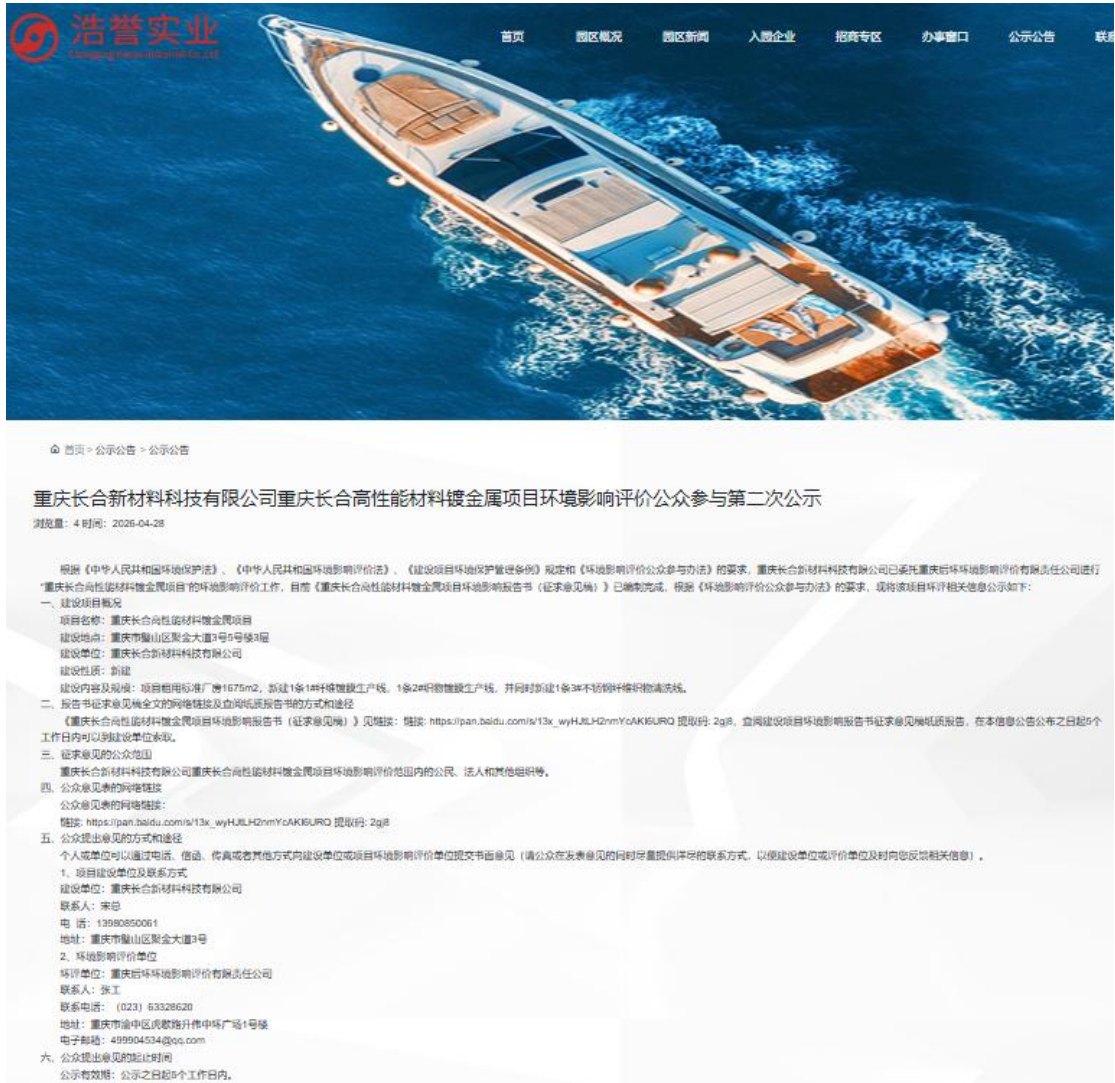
浩誉实业
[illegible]

首页　园区概况　园区新闻　入园企业　招商专区　办事窗口　公示公告　联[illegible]

首页 > 公示公告 > 公示公告

重庆长合新材料科技有限公司重庆长合高性能材料镀金属项目环境影响评价公众参与第二次公示

浏览量：4 时间：2026-04-28

根据《中华人民共和国环境保护法》、《中华人民共和国环境影响评价法》、《建设项目环境保护管理条例》规定和《环境影响评价公众参与办法》的要求，重庆长合新材料科技有限公司已委托重庆后环环境影响评价有限责任公司进行"重庆长合高性能材料镀金属项目"的环境影响评价工作，目前《重庆长合高性能材料镀金属项目环境影响报告书（征求意见稿）》已编制完成，根据《环境影响评价公众参与办法》的要求，现将该项目环评相关信息公示如下：
一、建设项目概况
项目名称：重庆长合高性能材料镀金属项目
建设地点：重庆市璧山区聚金大道3号5号楼3层
建设单位：重庆长合新材料科技有限公司
建设性质：新建
建设内容及规模：项目租用标准厂房1675m2，新建1条1#纤维镀镍生产线，1条2#织物镀镍生产线，并同时新建1条3#不锈钢纤维织物清洗线。
二、报告书征求意见稿全文的网络链接及查阅纸质报告书的方式和途径
《重庆长合高性能材料镀金属项目环境影响报告书（征求意见稿）》见链接：链接：https://pan.baidu.com/s/13x_wyHJtLH2nmYcAKI6URQ 提取码：2gj8，查阅建设项目环境影响报告书征求意见稿纸质报告，在本信息公告公布之日起5个工作日内可以到建设单位索取。
三、征求意见的公众范围
重庆长合新材料科技有限公司重庆长合高性能材料镀金属项目环境影响评价范围内的公民、法人和其他组织等。
四、公众意见表的网络链接
公众意见表的网络链接：
链接：https://pan.baidu.com/s/13x_wyHJtLH2nmYcAKI6URQ 提取码：2gj8
五、公众提出意见的方式和途径
个人或单位可以通过电话、信函、传真或者其他方式向建设单位或项目环境影响评价单位提交书面意见（请公众在发表意见的同时尽量提供详尽的联系方式，以便建设单位或评价单位及时向您反馈相关信息）。
1、项目建设单位及联系方式
建设单位：重庆长合新材料科技有限公司
联系人：宋总
电 话：13980850061
地址：重庆市璧山区聚金大道3号
2、环境影响评价单位
环评单位：重庆后环环境影响评价有限责任公司
联系人：张工
联系电话：（023）63328620
地址：重庆市渝中区虎歇路升伟中环广场1号楼
电子邮箱：499904534@qq.com
六、公众提出意见的起止时间
公示有效期：公示之日起5个工作日内。